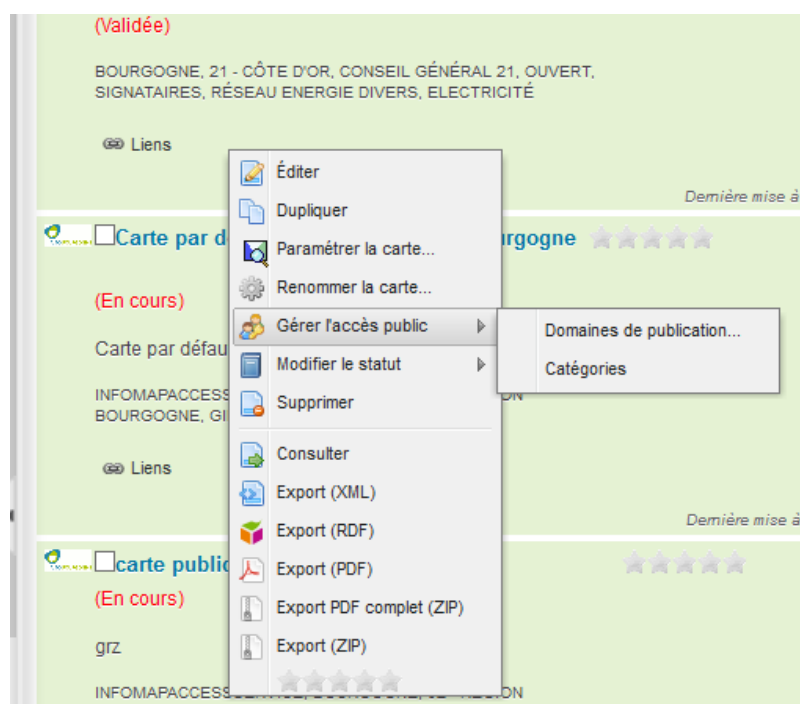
(Validée)

BOURGOGNE, 21 - CÔTE D'OR, CONSEIL GÉNÉRAL 21, OUVERT, SIGNATAIRES, RÉSEAU ENERGIE DIVERS, ELECTRICITÉ

Liens

Dernière mise à

Carte par d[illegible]rgogne

(En cours)

Carte par défau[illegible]

INFOMAPACCESS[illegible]N
BOURGOGNE, G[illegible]

Liens

Dernière mise à

carte public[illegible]

(En cours)

grz

INFOMAPACCESS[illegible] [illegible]EGION

Éditer
Dupliquer
Paramétrer la carte...
Renommer la carte...
Gérer l'accès public
Modifier le statut
Supprimer
Consulter
Export (XML)
Export (RDF)
Export (PDF)
Export PDF complet (ZIP)
Export (ZIP)

Domaines de publication...
Catégories